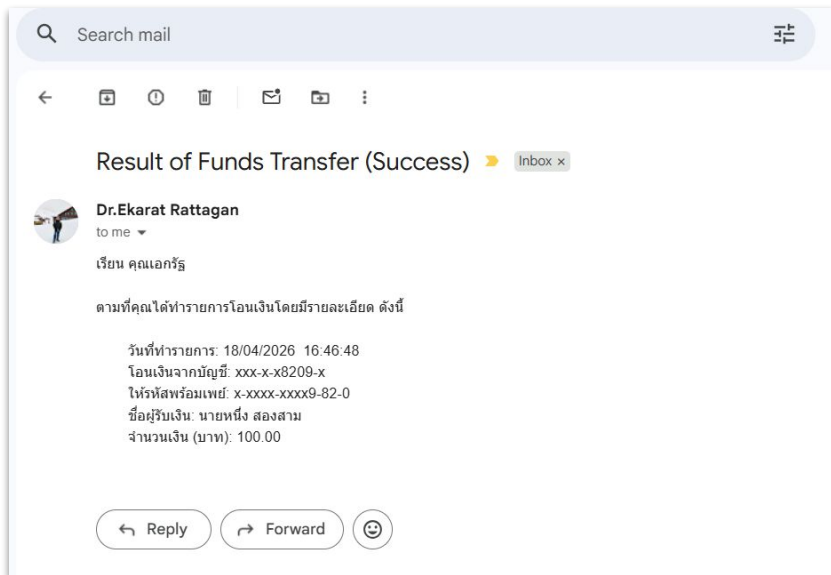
Search mail

Result of Funds Transfer (Success) Inbox ×

Dr.Ekarat Rattagan
to me

เรียน คุณเอกรัฐ

ตามที่คุณได้ทำรายการโอนเงินโดยมีรายละเอียด ดังนี้

วันที่ทำรายการ: 18/04/2026 16:46:48
โอนเงินจากบัญชี: xxx-x-x8209-x
ให้รหัสพร้อมเพย์: x-xxxx-xxxx9-82-0
ชื่อผู้รับเงิน: นายหนึ่ง สองสาม
จำนวนเงิน (บาท): 100.00

Reply Forward